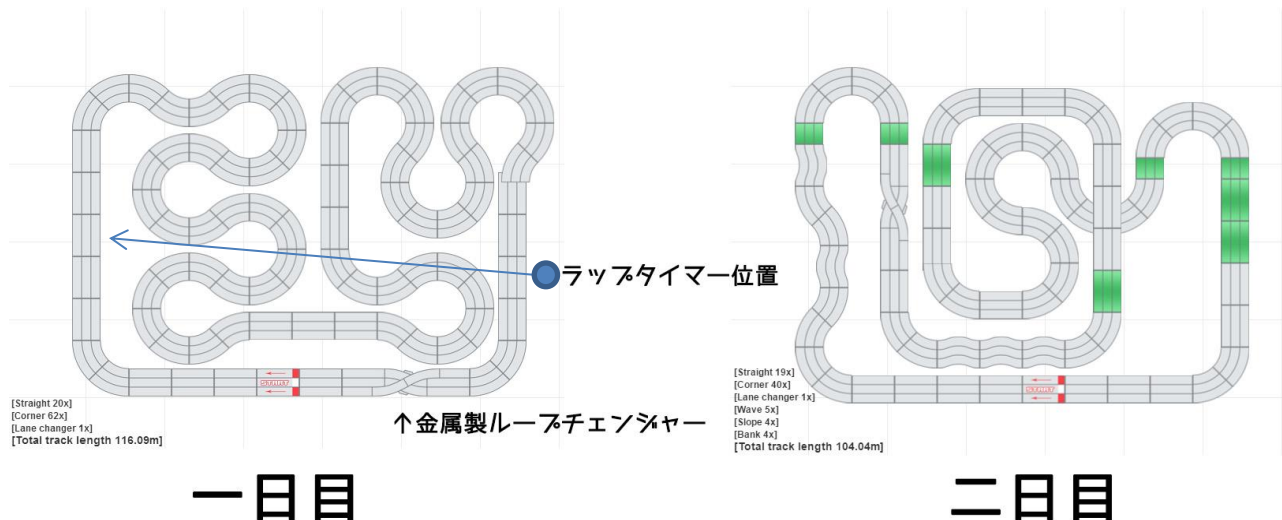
ラップタイマー位置

START

[Straight 20x]
[Corner 62x]
[Lane changer 1x]
[Total track length 116.09m]

↑金属製ループチェンジャー

一日目

START

[Straight 19x]
[Corner 40x]
[Lane changer 1x]
[Wave 5x]
[Slope 4x]
[Bank 4x]
[Total track length 104.04m]

二日目